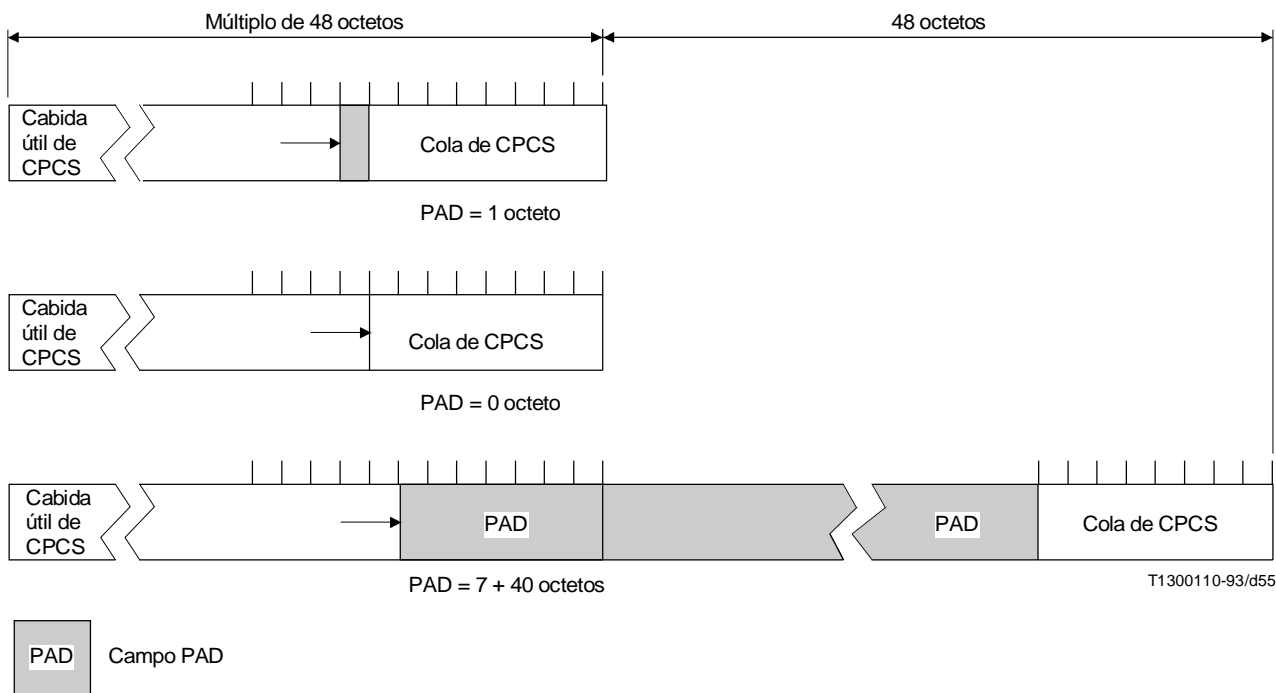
Múltiplo de 48 octetos

48 octetos

Cabida útil de CPCS

Cola de CPCS

PAD = 1 octeto

Cabida útil de CPCS

Cola de CPCS

PAD = 0 octeto

Cabida útil de CPCS

PAD

PAD

Cola de CPCS

PAD = 7 + 40 octetos

T1300110-93/d55

PAD Campo PAD